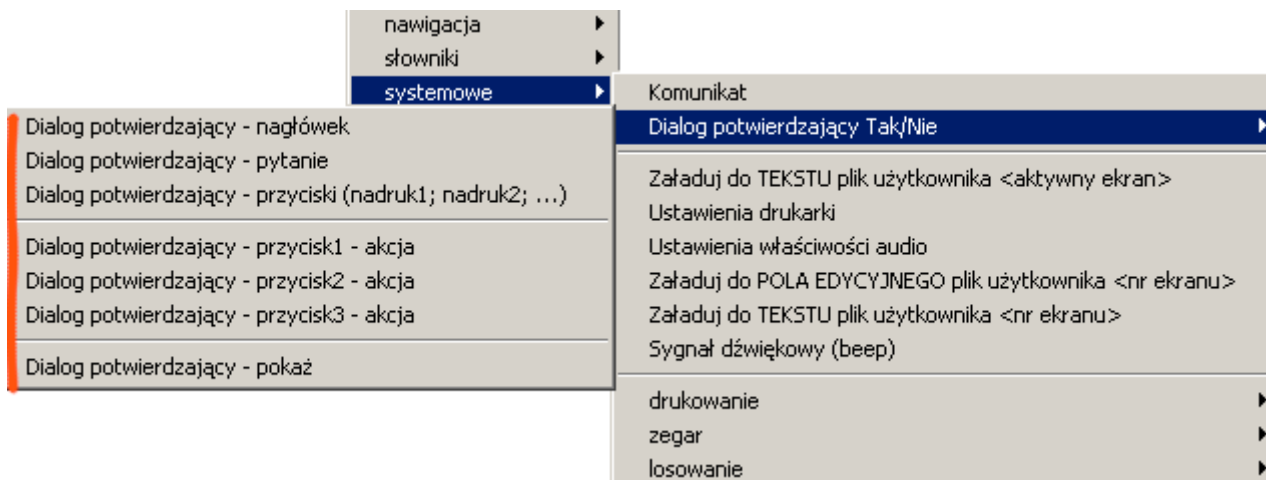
nawigacja
słowniki
systemowe

Komunikat
Dialog potwierdzający Tak/Nie

Załaduj do TEKSTU plik użytkownika <aktywny ekran>
Ustawienia drukarki
Ustawienia właściwości audio
Załaduj do POLA EDYCYJNEGO plik użytkownika <nr ekranu>
Załaduj do TEKSTU plik użytkownika <nr ekranu>
Sygnał dźwiękowy (beep)

drukowanie
zegar
losowanie

Dialog potwierdzający - nagłówek
Dialog potwierdzający - pytanie
Dialog potwierdzający - przyciski (nadruk1; nadruk2; ...)

Dialog potwierdzający - przycisk1 - akcja
Dialog potwierdzający - przycisk2 - akcja
Dialog potwierdzający - przycisk3 - akcja

Dialog potwierdzający - pokaż